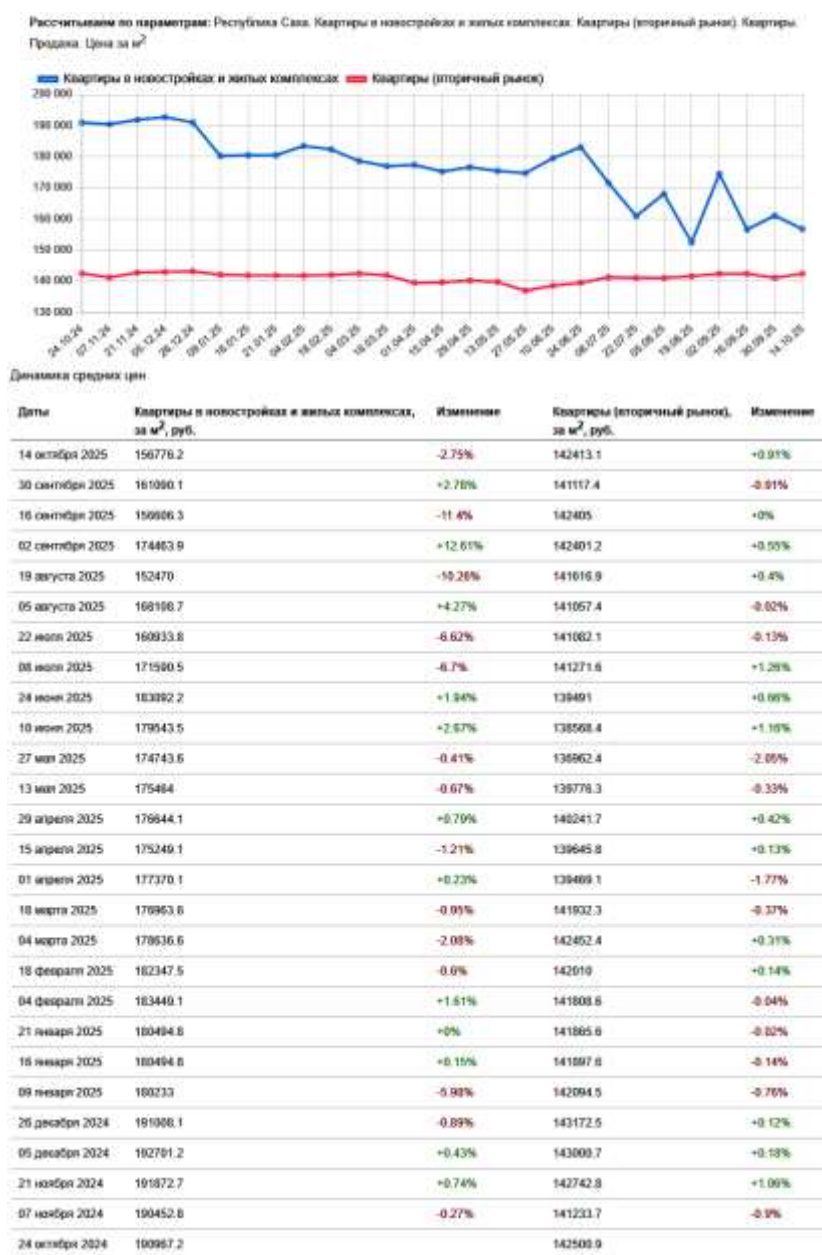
**Рассчитываем по параметрам:** Республика Саха. Квартиры в новостройках и жилых комплексах. Квартиры (вторичный рынок). Квартиры. Продажа. Цена за м$^2$

Квартиры в новостройках и жилых комплексах
Квартиры (вторичный рынок)

200 000
190 000
180 000
170 000
160 000
150 000
140 000
130 000

24.10.24, 07.11.24, 21.11.24, 05.12.24, 26.12.24, 09.01.25, 16.01.25, 21.01.25, 04.02.25, 18.02.25, 04.03.25, 18.03.25, 01.04.25, 15.04.25, 29.04.25, 13.05.25, 27.05.25, 10.06.25, 24.06.25, 08.07.25, 22.07.25, 05.08.25, 19.08.25, 02.09.25, 16.09.25, 30.09.25, 14.10.25

Динамика средних цен

| Даты | Квартиры в новостройках и жилых комплексах, за м$^2$, руб. | Изменение | Квартиры (вторичный рынок), за м$^2$, руб. | Изменение |
|---|---|---|---|---|
| 14 октября 2025 | 156776.2 | -2.75% | 142413.1 | +0.91% |
| 30 сентября 2025 | 161090.1 | +2.78% | 141117.4 | -0.91% |
| 16 сентября 2025 | 156606.3 | -11.4% | 142405 | +0% |
| 02 сентября 2025 | 174463.9 | +12.61% | 142401.2 | +0.55% |
| 19 августа 2025 | 152470 | -10.26% | 141616.9 | +0.4% |
| 05 августа 2025 | 168108.7 | +4.27% | 141057.4 | -0.02% |
| 22 июля 2025 | 160933.8 | -6.62% | 141082.1 | -0.13% |
| 08 июля 2025 | 171590.5 | -6.7% | 141271.6 | +1.28% |
| 24 июня 2025 | 183092.2 | +1.94% | 139491 | +0.66% |
| 10 июня 2025 | 179543.5 | +2.67% | 138568.4 | +1.16% |
| 27 мая 2025 | 174743.6 | -0.41% | 136962.4 | -2.05% |
| 13 мая 2025 | 175464 | -0.67% | 139776.3 | -0.33% |
| 29 апреля 2025 | 176644.1 | +0.79% | 140241.7 | +0.42% |
| 15 апреля 2025 | 175249.1 | -1.21% | 139645.8 | +0.13% |
| 01 апреля 2025 | 177370.1 | +0.23% | 139469.1 | -1.77% |
| 18 марта 2025 | 176963.6 | -0.95% | 141932.3 | -0.37% |
| 04 марта 2025 | 178636.6 | -2.08% | 142452.4 | +0.31% |
| 18 февраля 2025 | 182347.5 | -0.6% | 142010 | +0.14% |
| 04 февраля 2025 | 183449.1 | +1.61% | 141808.6 | -0.04% |
| 21 января 2025 | 180494.8 | +0% | 141865.6 | -0.02% |
| 16 января 2025 | 180494.8 | +0.15% | 141897.6 | -0.14% |
| 09 января 2025 | 180233 | -5.98% | 142094.5 | -0.76% |
| 26 декабря 2024 | 191688.1 | -0.89% | 143172.5 | +0.12% |
| 05 декабря 2024 | 192701.2 | +0.43% | 143000.7 | +0.18% |
| 21 ноября 2024 | 191872.7 | +0.74% | 142742.8 | +1.06% |
| 07 ноября 2024 | 190452.8 | -0.27% | 141233.7 | -0.9% |
| 24 октября 2024 | 190967.2 | | 142500.9 | |